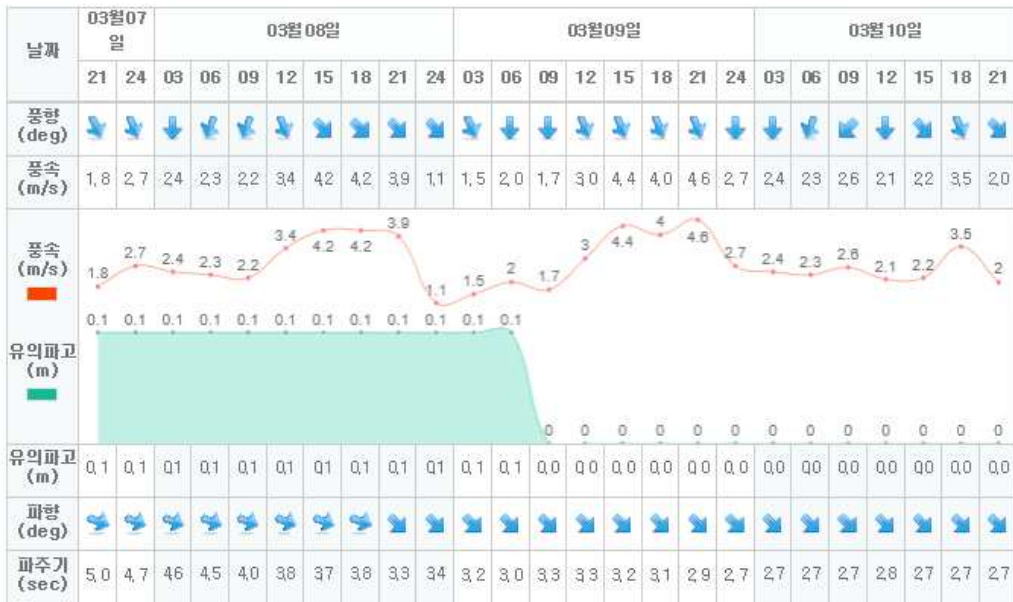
| 날짜 | 03월07일 | | 03월08일 | | | | | | | | 03월09일 | | | | | | | | 03월10일 | | | | | | |
|---|---|---|---|---|---|---|---|---|---|---|---|---|---|---|---|---|---|---|---|---|---|---|---|---|---|
| | 21 | 24 | 03 | 06 | 09 | 12 | 15 | 18 | 21 | 24 | 03 | 06 | 09 | 12 | 15 | 18 | 21 | 24 | 03 | 06 | 09 | 12 | 15 | 18 | 21 |
| 풍향 (deg) | | | | | | | | | | | | | | | | | | | | | | | | | |
| 풍속 (m/s) | 1.8 | 2.7 | 2.4 | 2.3 | 2.2 | 3.4 | 4.2 | 4.2 | 3.9 | 1.1 | 1.5 | 2.0 | 1.7 | 3.0 | 4.4 | 4.0 | 4.6 | 2.7 | 2.4 | 2.3 | 2.6 | 2.1 | 2.2 | 3.5 | 2.0 |
| 풍속 (m/s) | 1.8 | 2.7 | 2.4 | 2.3 | 2.2 | 3.4 | 4.2 | 4.2 | 3.9 | 1.1 | 1.5 | 2 | 1.7 | 3 | 4.4 | 4 | 4.6 | 2.7 | 2.4 | 2.3 | 2.6 | 2.1 | 2.2 | 3.5 | 2 |
| 유의파고 (m) | 0.1 | 0.1 | 0.1 | 0.1 | 0.1 | 0.1 | 0.1 | 0.1 | 0.1 | 0.1 | 0.1 | 0.1 | 0 | 0 | 0 | 0 | 0 | 0 | 0 | 0 | 0 | 0 | 0 | 0 | 0 |
| 유의파고 (m) | 0.1 | 0.1 | 0.1 | 0.1 | 0.1 | 0.1 | 0.1 | 0.1 | 0.1 | 0.1 | 0.1 | 0.1 | 0.0 | 0.0 | 0.0 | 0.0 | 0.0 | 0.0 | 0.0 | 0.0 | 0.0 | 0.0 | 0.0 | 0.0 | 0.0 |
| 파향 (deg) | | | | | | | | | | | | | | | | | | | | | | | | | |
| 파주기 (sec) | 5.0 | 4.7 | 4.6 | 4.5 | 4.0 | 3.8 | 3.7 | 3.8 | 3.3 | 3.4 | 3.2 | 3.0 | 3.3 | 3.3 | 3.2 | 3.1 | 2.9 | 2.7 | 2.7 | 2.7 | 2.7 | 2.8 | 2.7 | 2.7 | 2.7 |